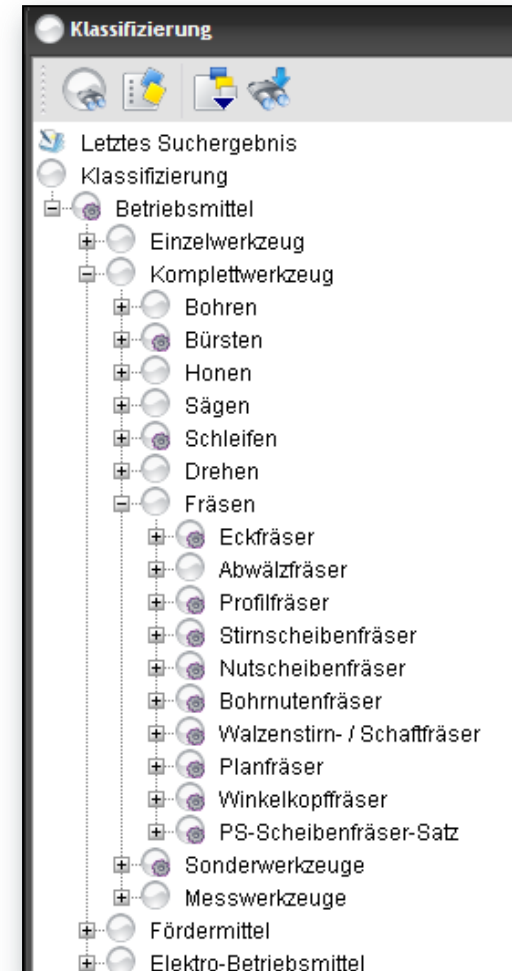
Klassifizierung

Letztes Suchergebnis
Klassifizierung
Betriebsmittel
Einzelwerkzeug
Komplettwerkzeug
Bohren
Bürsten
Honen
Sägen
Schleifen
Drehen
Fräsen
Eckfräser
Abwälzfräser
Profilfräser
Stirnscheibenfräser
Nutscheibenfräser
Bohrnutenfräser
Walzenstirn- / Schaftfräser
Planfräser
Winkelkopffräser
PS-Scheibenfräser-Satz
Sonderwerkzeuge
Messwerkzeuge
Fördermittel
Elektro-Betriebsmittel